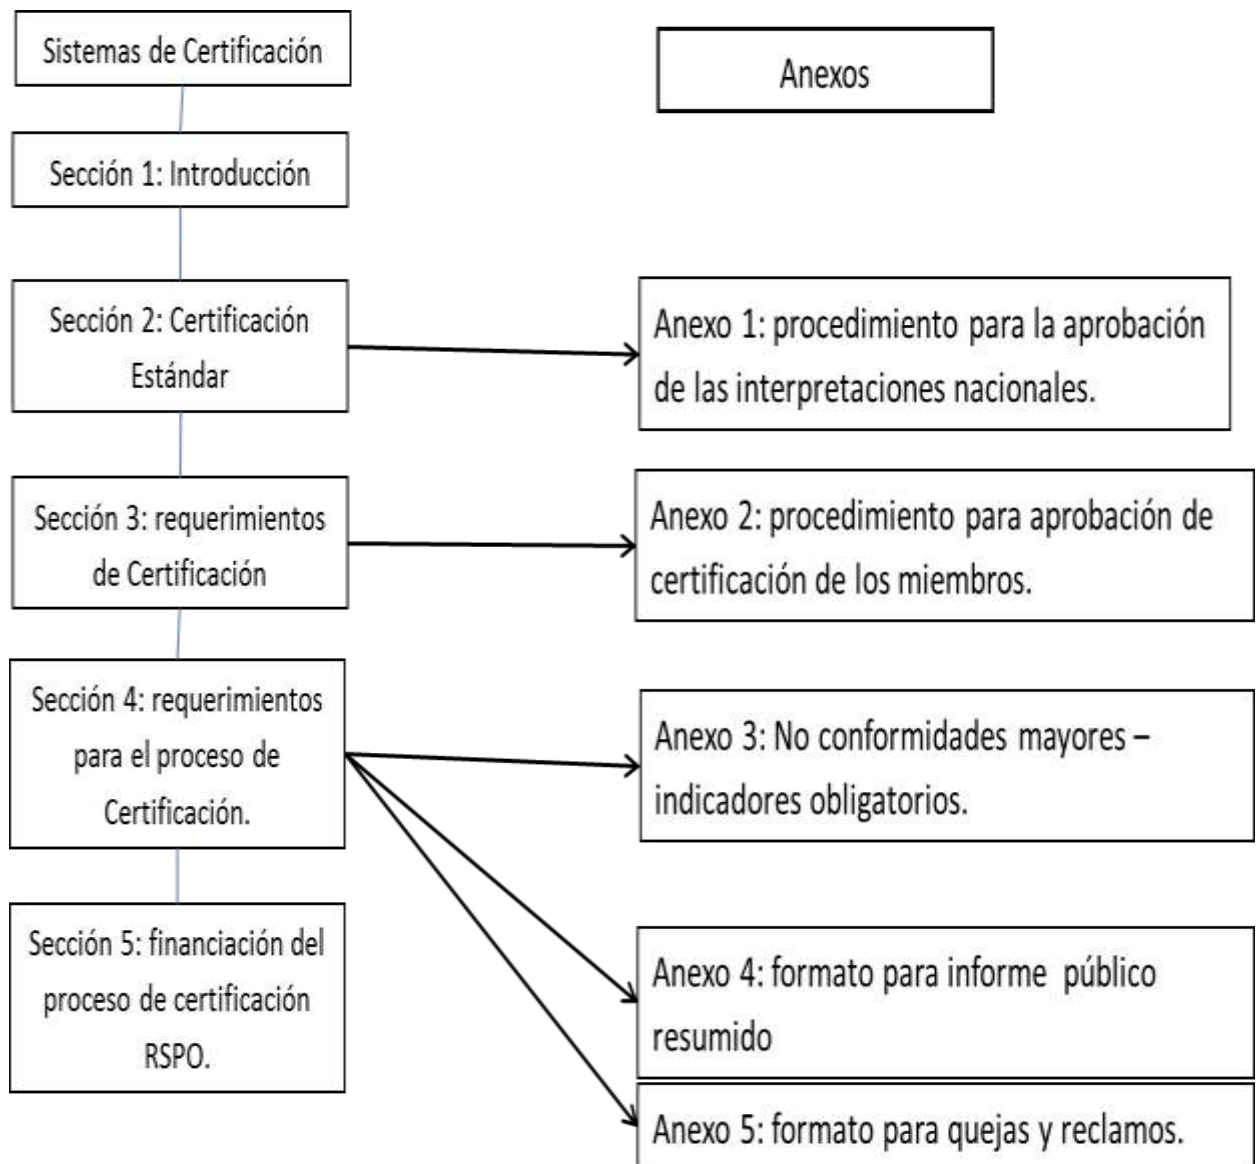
Sistemas de Certificación

Anexos

Sección 1: Introducción

Sección 2: Certificación Estándar

Anexo 1: procedimiento para la aprobación de las interpretaciones nacionales.

Sección 3: requerimientos de Certificación

Anexo 2: procedimiento para aprobación de certificación de los miembros.

Sección 4: requerimientos para el proceso de Certificación.

Anexo 3: No conformidades mayores – indicadores obligatorios.

Sección 5: financiación del proceso de certificación RSPO.

Anexo 4: formato para informe público resumido

Anexo 5: formato para quejas y reclamos.